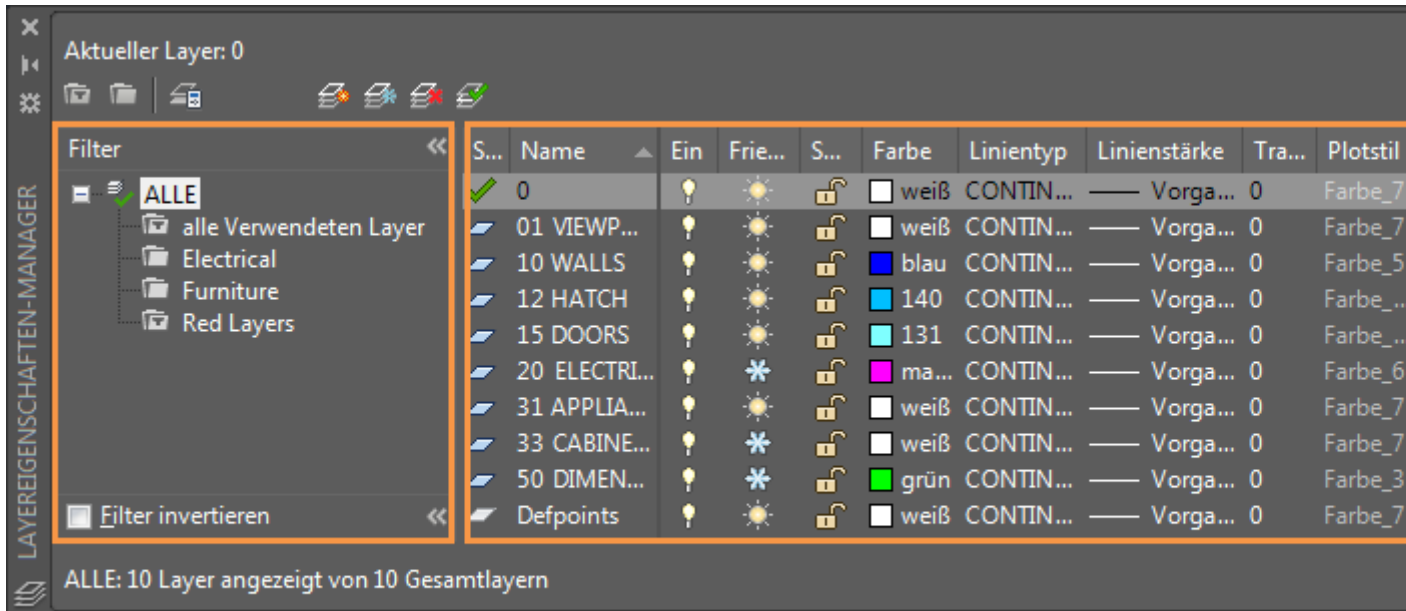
LAYEREIGENSCHAFTEN-MANAGER

Aktueller Layer: 0

Filter

ALLE
alle Verwendeten Layer
Electrical
Furniture
Red Layers

Filter invertieren

| S... | Name | Ein | Frie... | S... | Farbe | Linientyp | Linienstärke | Tra... | Plotstil |
|---|---|---|---|---|---|---|---|---|---|
| | 0 | | | | weiß | CONTIN... | —— Vorga... | 0 | Farbe_7 |
| | 01 VIEWP... | | | | weiß | CONTIN... | —— Vorga... | 0 | Farbe_7 |
| | 10 WALLS | | | | blau | CONTIN... | —— Vorga... | 0 | Farbe_5 |
| | 12 HATCH | | | | 140 | CONTIN... | —— Vorga... | 0 | Farbe_.. |
| | 15 DOORS | | | | 131 | CONTIN... | —— Vorga... | 0 | Farbe_.. |
| | 20 ELECTRI... | | | | ma... | CONTIN... | —— Vorga... | 0 | Farbe_6 |
| | 31 APPLIA... | | | | weiß | CONTIN... | —— Vorga... | 0 | Farbe_7 |
| | 33 CABINE... | | | | weiß | CONTIN... | —— Vorga... | 0 | Farbe_7 |
| | 50 DIMEN... | | | | grün | CONTIN... | —— Vorga... | 0 | Farbe_3 |
| | Defpoints | | | | weiß | CONTIN... | —— Vorga... | 0 | Farbe_7 |

ALLE: 10 Layer angezeigt von 10 Gesamtlayern